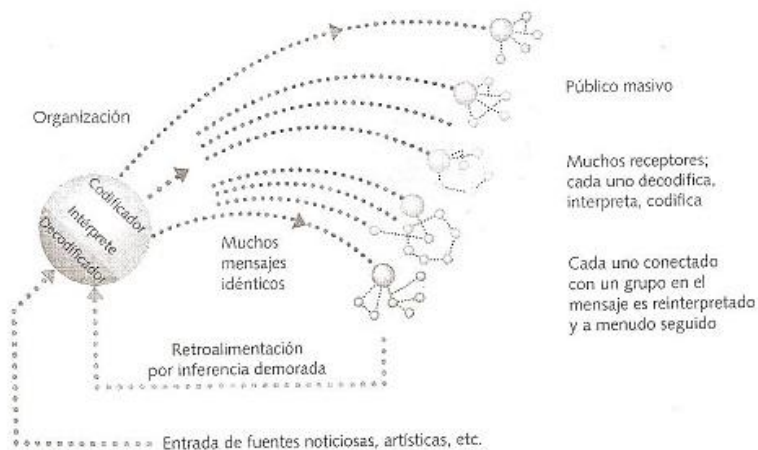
Organización

Codificador
Intérprete
Decodificador

Muchos mensajes idénticos

Público masivo

Muchos receptores; cada uno decodifica, interpreta, codifica

Cada uno conectado con un grupo en el mensaje es reinterpretado y a menudo seguido

Retroalimentación por inferencia demorada

Entrada de fuentes noticiosas, artísticas, etc.